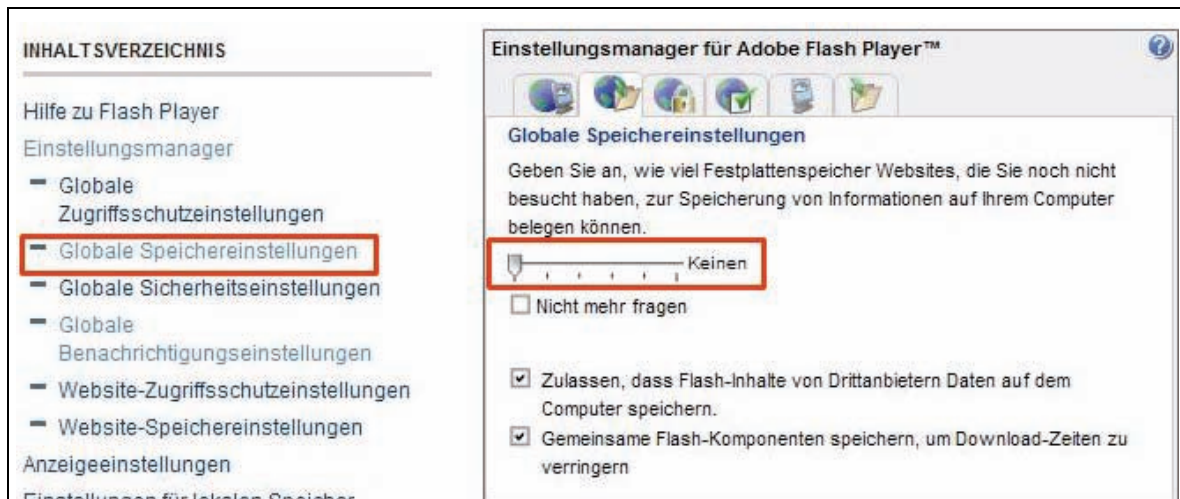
INHALTSVERZEICHNIS

Hilfe zu Flash Player

Einstellungsmanager

– Globale Zugriffsschutzeinstellungen

– Globale Speichereinstellungen

– Globale Sicherheitseinstellungen

– Globale Benachrichtigungseinstellungen

– Website-Zugriffsschutzeinstellungen

– Website-Speichereinstellungen

Anzeigeeinstellungen

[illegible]

Einstellungsmanager für Adobe Flash Player™

Globale Speichereinstellungen

Geben Sie an, wie viel Festplattenspeicher Websites, die Sie noch nicht besucht haben, zur Speicherung von Informationen auf Ihrem Computer belegen können.

Keinen

Nicht mehr fragen

Zulassen, dass Flash-Inhalte von Drittanbietern Daten auf dem Computer speichern.

Gemeinsame Flash-Komponenten speichern, um Download-Zeiten zu verringern